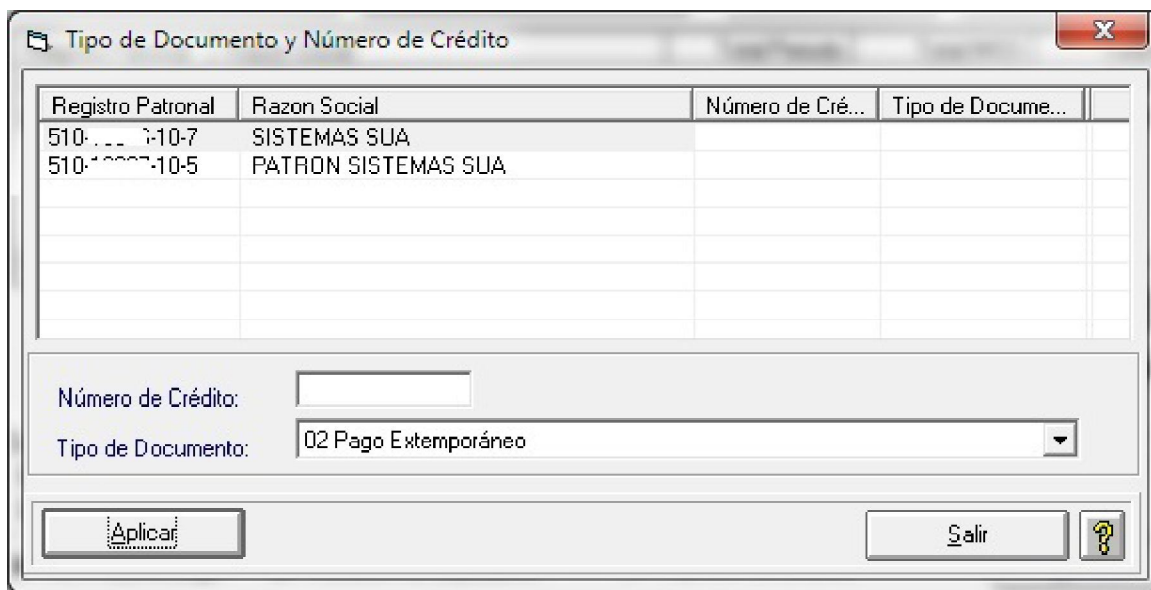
Tipo de Documento y Número de Crédito

| Registro Patronal | Razon Social | Número de Cré... | Tipo de Docume... |
|---|---|---|---|
| 510-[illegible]-10-7 | SISTEMAS SUA | | |
| 510-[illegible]-10-5 | PATRON SISTEMAS SUA | | |

Número de Crédito:

Tipo de Documento: 02 Pago Extemporáneo

Aplicar

Salir

?